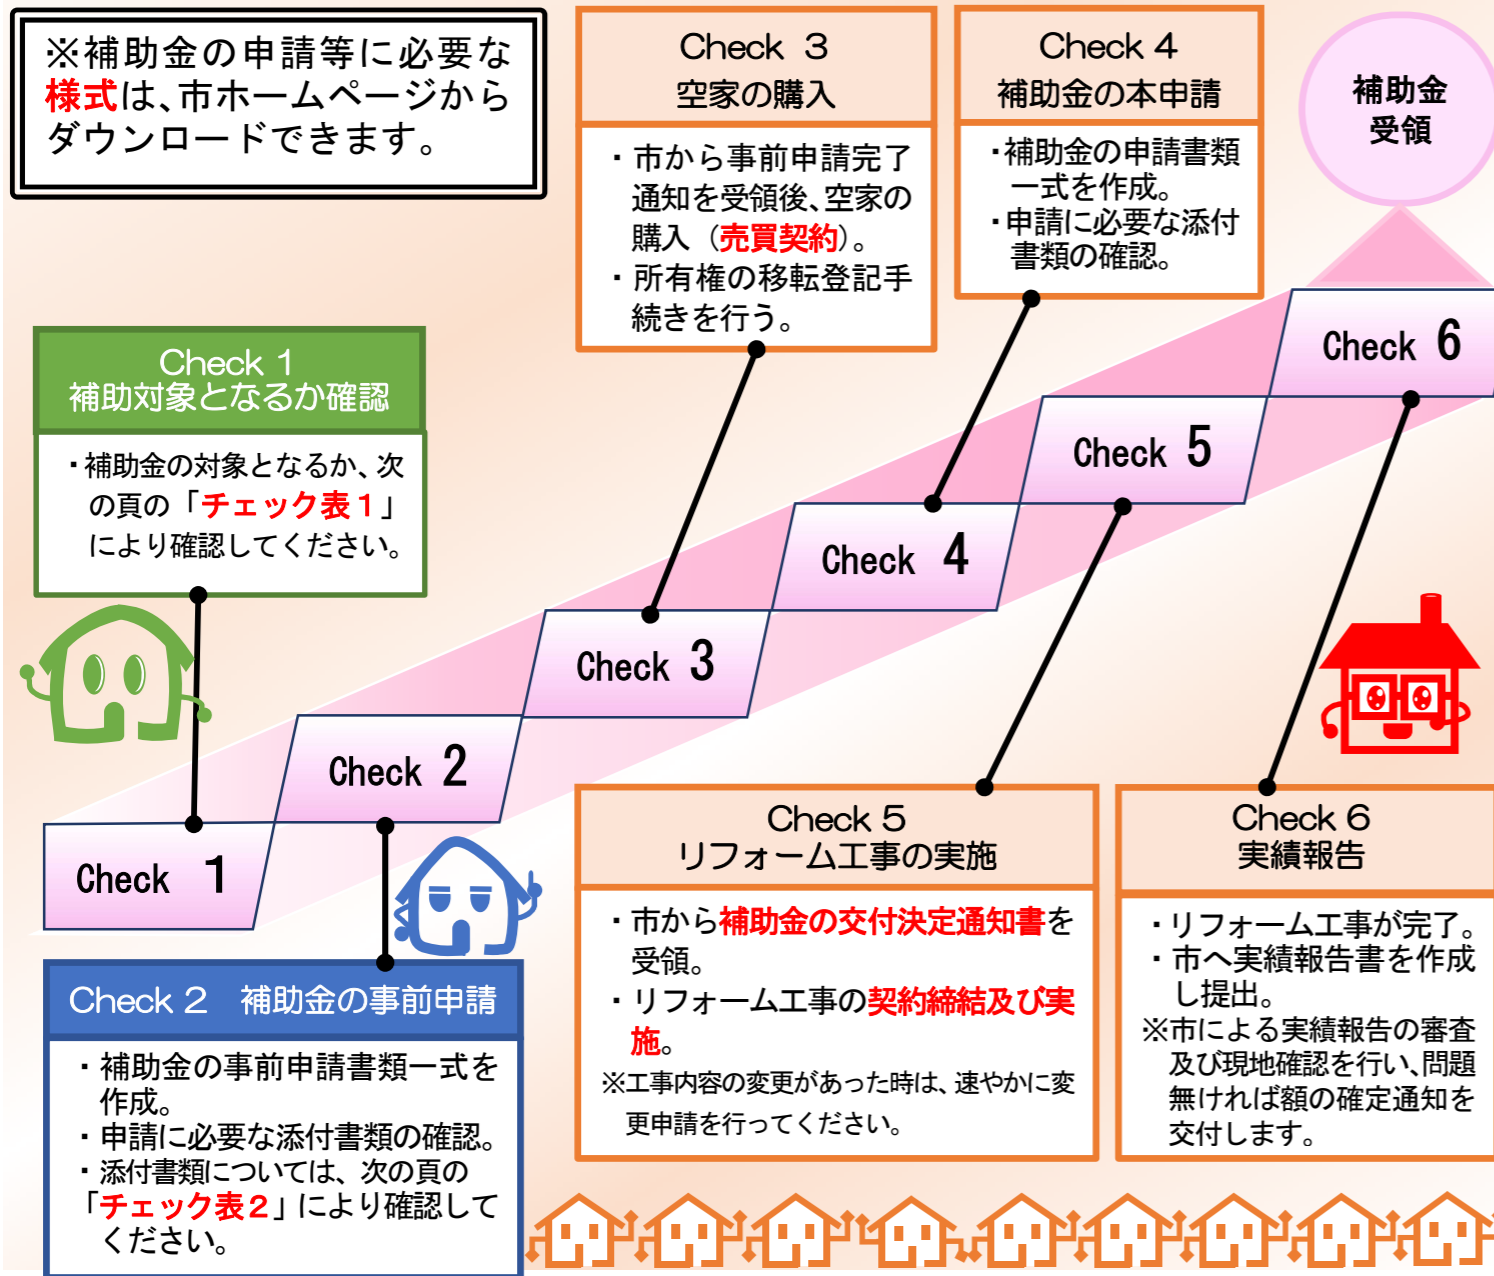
※補助金の申請等に必要な様式は、市ホームページからダウンロードできます。

Check 3
空家の購入

・市から事前申請完了通知を受領後、空家の購入（売買契約）。
・所有権の移転登記手続きを行う。

Check 4
補助金の本申請

・補助金の申請書類一式を作成。
・申請に必要な添付書類の確認。

補助金
受領

Check 1
補助対象となるか確認

・補助金の対象となるか、次の頁の「チェック表１」により確認してください。

Check 6

Check 5

Check 4

Check 3

Check 2

Check 1

Check 2　補助金の事前申請

・補助金の事前申請書類一式を作成。
・申請に必要な添付書類の確認。
・添付書類については、次の頁の「チェック表２」により確認してください。

Check 5
リフォーム工事の実施

・市から補助金の交付決定通知書を受領。
・リフォーム工事の契約締結及び実施。
※工事内容の変更があった時は、速やかに変更申請を行ってください。

Check 6
実績報告

・リフォーム工事が完了。
・市へ実績報告書を作成し提出。
※市による実績報告の審査及び現地確認を行い、問題無ければ額の確定通知を交付します。